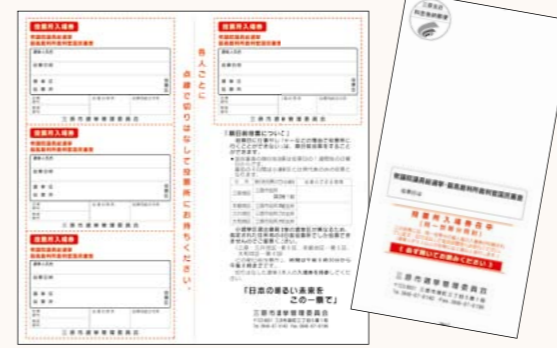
投票所入場券

各人ごとに点線で切りはなして投票所にお持ちください。

投票所入場券

投票所入場券

投票所入場券

三原市選挙管理委員会

三原市選挙管理委員会

三原市選挙管理委員会

三原市選挙管理委員会

「期日前投票について」

「日本の明るい未来を　この一票で」

三原市選挙管理委員会

衆議院議員総選挙・最高裁判所裁判官国民審査

投票所入場券在中

（必ず開いてお読みください）

三原市選挙管理委員会